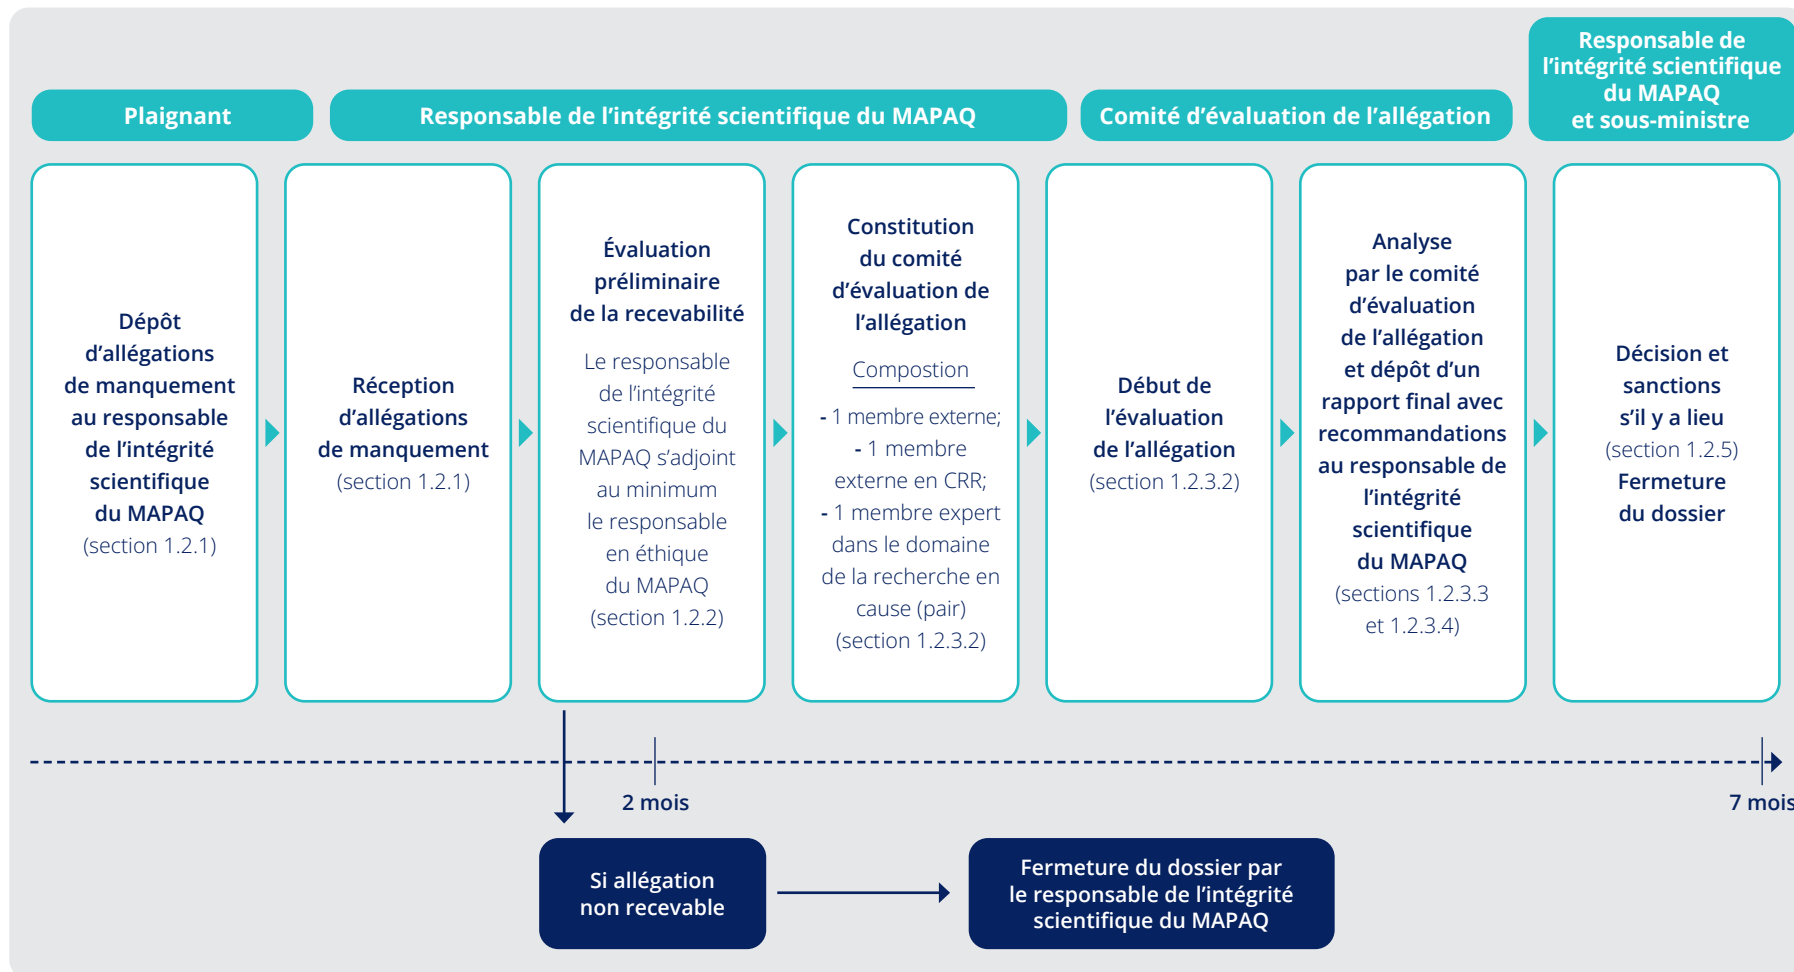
Plaignant

Responsable de l'intégrité scientifique du MAPAQ

Comité d'évaluation de l'allégation

Responsable de l'intégrité scientifique du MAPAQ et sous-ministre

Dépôt d'allégations de manquement au responsable de l'intégrité scientifique du MAPAQ (section 1.2.1)

Réception d'allégations de manquement (section 1.2.1)

Évaluation préliminaire de la recevabilité

Le responsable de l'intégrité scientifique du MAPAQ s'adjoint au minimum le responsable en éthique du MAPAQ (section 1.2.2)

Constitution du comité d'évaluation de l'allégation

Compostion

- 1 membre externe;
- 1 membre externe en CRR;
- 1 membre expert dans le domaine de la recherche en cause (pair) (section 1.2.3.2)

Début de l'évaluation de l'allégation (section 1.2.3.2)

Analyse par le comité d'évaluation de l'allégation et dépôt d'un rapport final avec recommandations au responsable de l'intégrité scientifique du MAPAQ (sections 1.2.3.3 et 1.2.3.4)

Décision et sanctions s'il y a lieu (section 1.2.5) Fermeture du dossier

2 mois

7 mois

Si allégation non recevable

Fermeture du dossier par le responsable de l'intégrité scientifique du MAPAQ